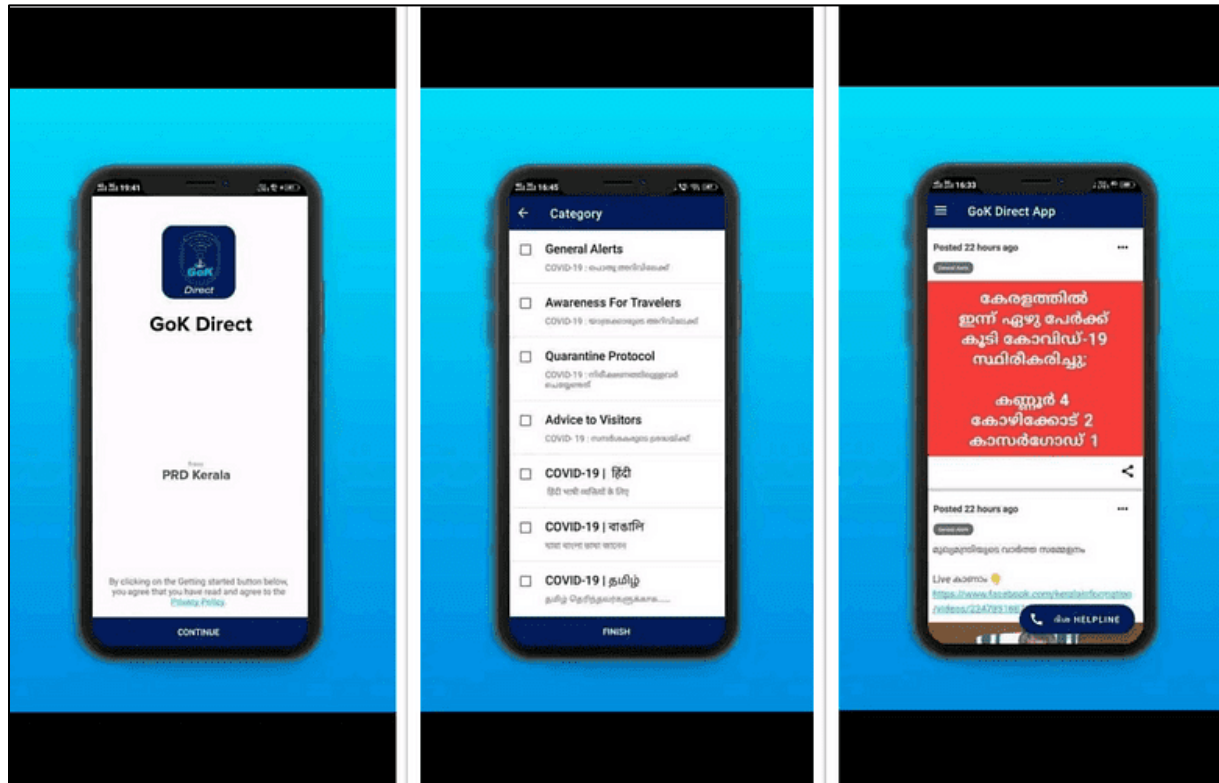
19:41

GoK Direct

GoK Direct

from
PRD Kerala

By clicking on the Getting started button below, you agree that you have read and agree to the Privacy Policy.

CONTINUE

16:45

Category

General Alerts
COVID-19 : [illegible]

Awareness For Travelers
COVID-19 : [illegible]

Quarantine Protocol
COVID-19 : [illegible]

Advice to Visitors
COVID-19 : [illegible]

COVID-19 | हिंदी
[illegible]

COVID-19 | বাঙালি
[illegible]

COVID-19 | தமிழ்
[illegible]

FINISH

16:33

GoK Direct App

Posted 22 hours ago

General Alerts

കേരളത്തിൽ ഇന്ന് ഏഴു പേർക്ക് കൂടി കോവിഡ്-19 സ്ഥിരീകരിച്ചു:

കണ്ണൂർ 4
കോഴിക്കോട് 2
കാസർഗോഡ് 1

Posted 22 hours ago

General Alerts

മുഖ്യമന്ത്രിയുടെ വാർത്ത സമ്മേളനം

Live കാണാം 👇
https://www.facebook.com/keralainformation/videos/224785160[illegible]

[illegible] HELPLINE